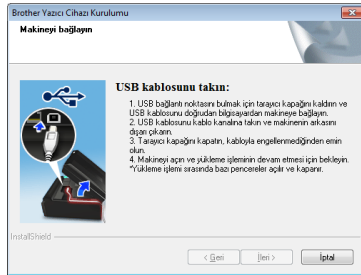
Brother Yazıcı Cihazı Kurulumu

Makineyi bağlayın

USB kablosunu takın:

1. USB bağlantı noktasını bulmak için tarayıcı kapağını kaldırın ve USB kablosunu doğrudan bilgisayardan makineye bağlayın.
2. USB kablosunu kablo kanalına takın ve makinenin arkasını dışarı çıkarın.
3. Tarayıcı kapağını kapatın, kabloyla engellenmediğinden emin olun.
4. Makineyi açın ve yükleme işleminin devam etmesi için bekleyin.
*Yükleme işlemi sırasında bazı pencereler açılır ve kapanır.

InstallShield

< Geri | İleri > | İptal